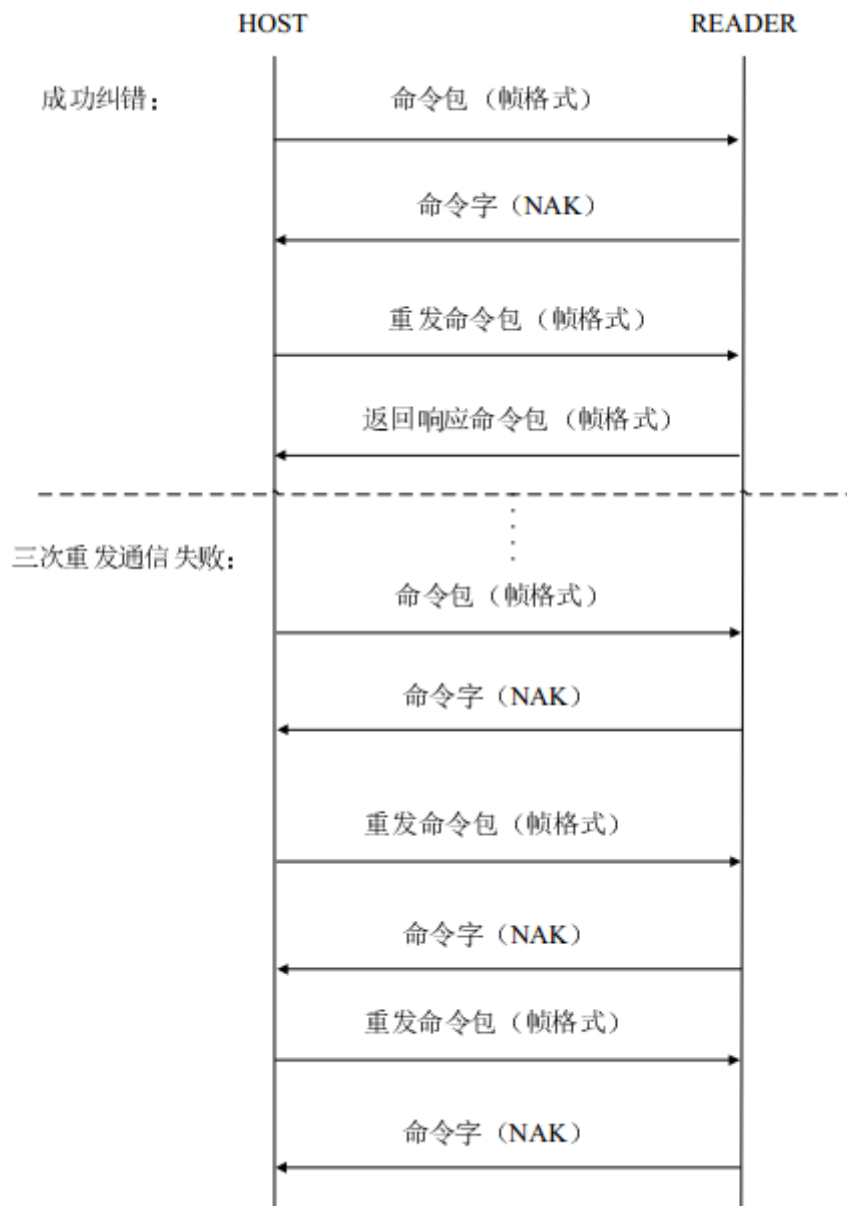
HOST

READER

成功纠错：

命令包（帧格式）

命令字（NAK）

重发命令包（帧格式）

返回响应命令包（帧格式）

三次重发通信失败：

命令包（帧格式）

命令字（NAK）

重发命令包（帧格式）

命令字（NAK）

重发命令包（帧格式）

命令字（NAK）